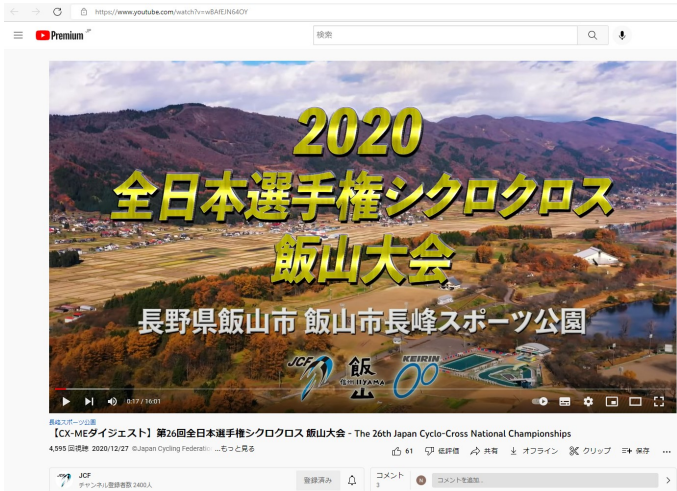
https://www.youtube.com/watch?v=wBAfEJN64OY

Premium

検索

2020
全日本選手権シクロクロス
飯山大会

長野県飯山市 飯山市長峰スポーツ公園

JCF 飯山 IIYAMA KEIRIN

0:17 / 16:01

長峰スポーツ公園
【CX-MEダイジェスト】第26回全日本選手権シクロクロス 飯山大会 - The 26th Japan Cyclo-Cross National Championships

4,595 回視聴 2020/12/27 ©Japan Cycling Federatio ...もっと見る

61 低評価 共有 オフライン クリップ 保存

JCF
チャンネル登録者数 2400人

登録済み

コメント
3

コメントを追加...